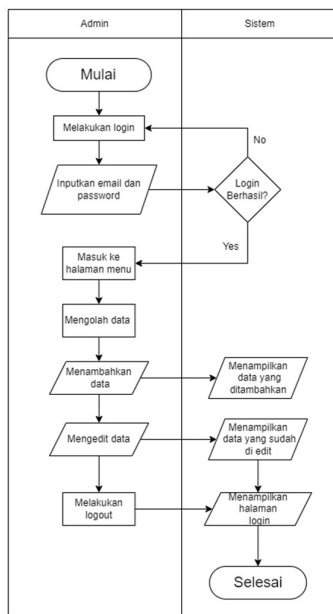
Admin

Sistem

Mulai

Melakukan login

No

Inputkan email dan password

Login Berhasil?

Yes

Masuk ke halaman menu

Mengolah data

Menambahkan data

Menampilkan data yang ditambahkan

Mengedit data

Menampilkan data yang sudah di edit

Melakukan logout

Menampilkan halaman login

Selesai